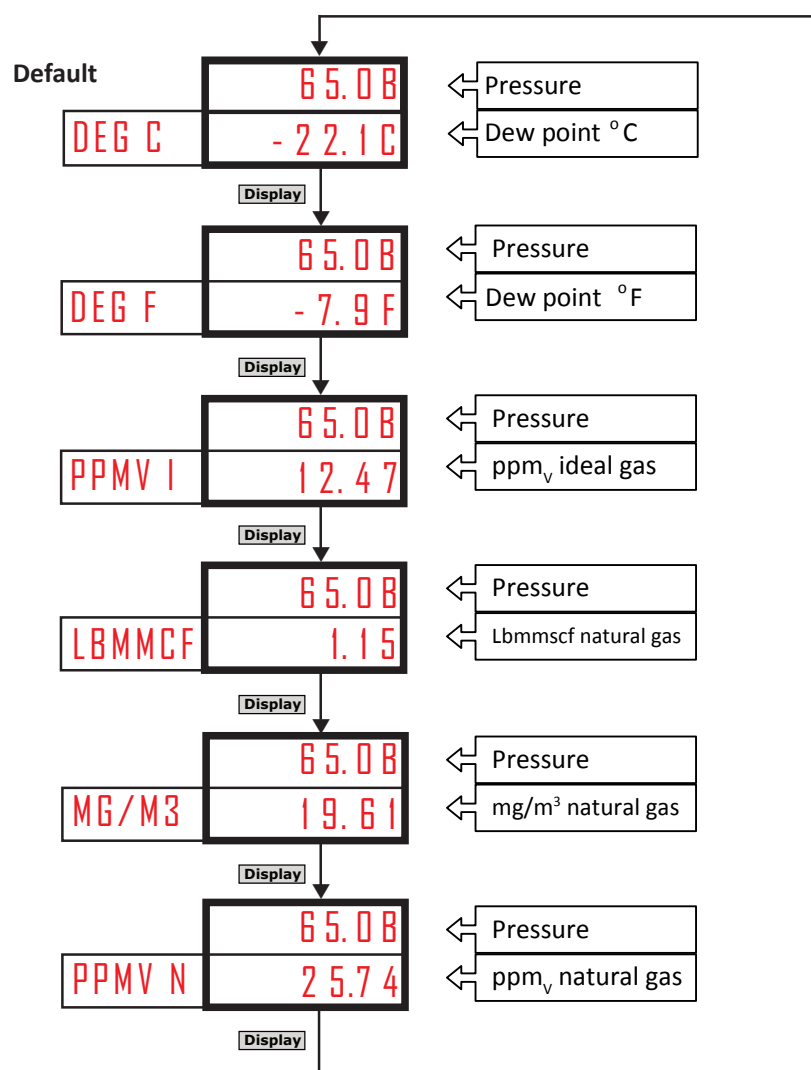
Default

65.0B
DEG C
-22.1C
Pressure
Dew point $^{o}$C

Display

65.0B
DEG F
-7.9F
Pressure
Dew point $^{o}$F

Display

65.0B
PPMV I
12.47
Pressure
ppm$_{v}$ ideal gas

Display

65.0B
LBMMCF
1.15
Pressure
Lbmmscf natural gas

Display

65.0B
MG/M3
19.61
Pressure
mg/m$^{3}$ natural gas

Display

65.0B
PPMV N
25.74
Pressure
ppm$_{v}$ natural gas

Display